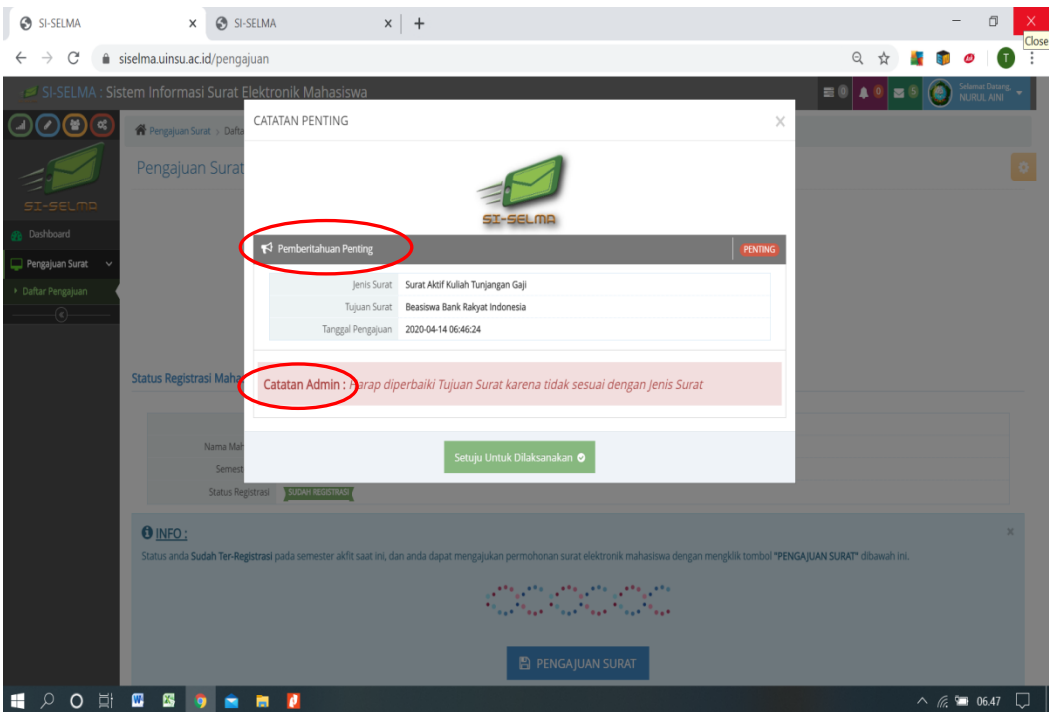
SI-SELMA × SI-SELMA × +

Close

siselma.uinsu.ac.id/pengajuan

SI-SELMA : Sistem Informasi Surat Elektronik Mahasiswa

0 0 5 Selamat Datang, NURUL AINI

Pengajuan Surat > Dafta

Pengajuan Surat

SI-SELMA

Dashboard

Pengajuan Surat

Daftar Pengajuan

Status Registrasi Maha

Nama Mah

Semest

Status Registrasi SUDAH REGISTRASI

CATATAN PENTING ×

SI-SELMA

Pemberitahuan Penting PENTING

| | |
|---|---|
| Jenis Surat | Surat Aktif Kuliah Tunjangan Gaji |
| Tujuan Surat | Beasiswa Bank Rakyat Indonesia |
| Tanggal Pengajuan | 2020-04-14 06:46:24 |

Catatan Admin : Harap diperbaiki Tujuan Surat karena tidak sesuai dengan Jenis Surat

Setuju Untuk Dilaksanakan

INFO :

Status anda Sudah Ter-Registrasi pada semester aktif saat ini, dan anda dapat mengajukan permohonan surat elektronik mahasiswa dengan mengklik tombol "PENGAJUAN SURAT" dibawah ini.

PENGAJUAN SURAT

06.47